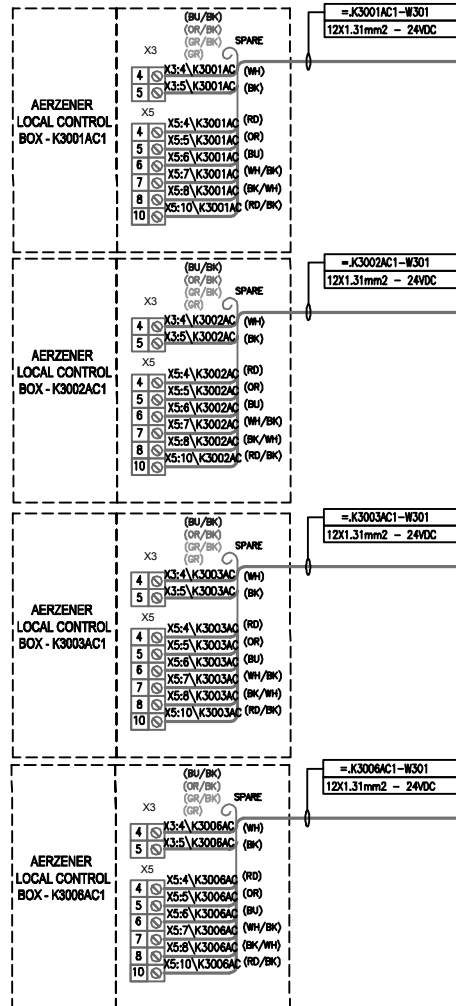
AERZENER LOCAL CONTROL BOX - K3001AC1

X3
4
5
X5
4
5
6
7
8
10

(BU/BK)
(OR/BK)
(GR/BK)
(GR)
SPARE
X3:4\K3001AC (WH)
X3:5\K3001AC (BK)
X5:4\K3001AC (RD)
X5:5\K3001AC (OR)
X5:6\K3001AC (BU)
X5:7\K3001AC (WH/BK)
X5:8\K3001AC (BK/WH)
X5:10\K3001AC (RD/BK)

=.K3001AC1-W301
12X1.31mm2 - 24VDC

AERZENER LOCAL CONTROL BOX - K3002AC1

X3
4
5
X5
4
5
6
7
8
10

(BU/BK)
(OR/BK)
(GR/BK)
(GR)
SPARE
X3:4\K3002AC (WH)
X3:5\K3002AC (BK)
X5:4\K3002AC (RD)
X5:5\K3002AC (OR)
X5:6\K3002AC (BU)
X5:7\K3002AC (WH/BK)
X5:8\K3002AC (BK/WH)
X5:10\K3002AC (RD/BK)

=.K3002AC1-W301
12X1.31mm2 - 24VDC

AERZENER LOCAL CONTROL BOX - K3003AC1

X3
4
5
X5
4
5
6
7
8
10

(BU/BK)
(OR/BK)
(GR/BK)
(GR)
SPARE
X3:4\K3003AC (WH)
X3:5\K3003AC (BK)
X5:4\K3003AC (RD)
X5:5\K3003AC (OR)
X5:6\K3003AC (BU)
X5:7\K3003AC (WH/BK)
X5:8\K3003AC (BK/WH)
X5:10\K3003AC (RD/BK)

=.K3003AC1-W301
12X1.31mm2 - 24VDC

AERZENER LOCAL CONTROL BOX - K3006AC1

X3
4
5
X5
4
5
6
7
8
10

(BU/BK)
(OR/BK)
(GR/BK)
(GR)
SPARE
X3:4\K3006AC (WH)
X3:5\K3006AC (BK)
X5:4\K3006AC (RD)
X5:5\K3006AC (OR)
X5:6\K3006AC (BU)
X5:7\K3006AC (WH/BK)
X5:8\K3006AC (BK/WH)
X5:10\K3006AC (RD/BK)

=.K3006AC1-W301
12X1.31mm2 - 24VDC